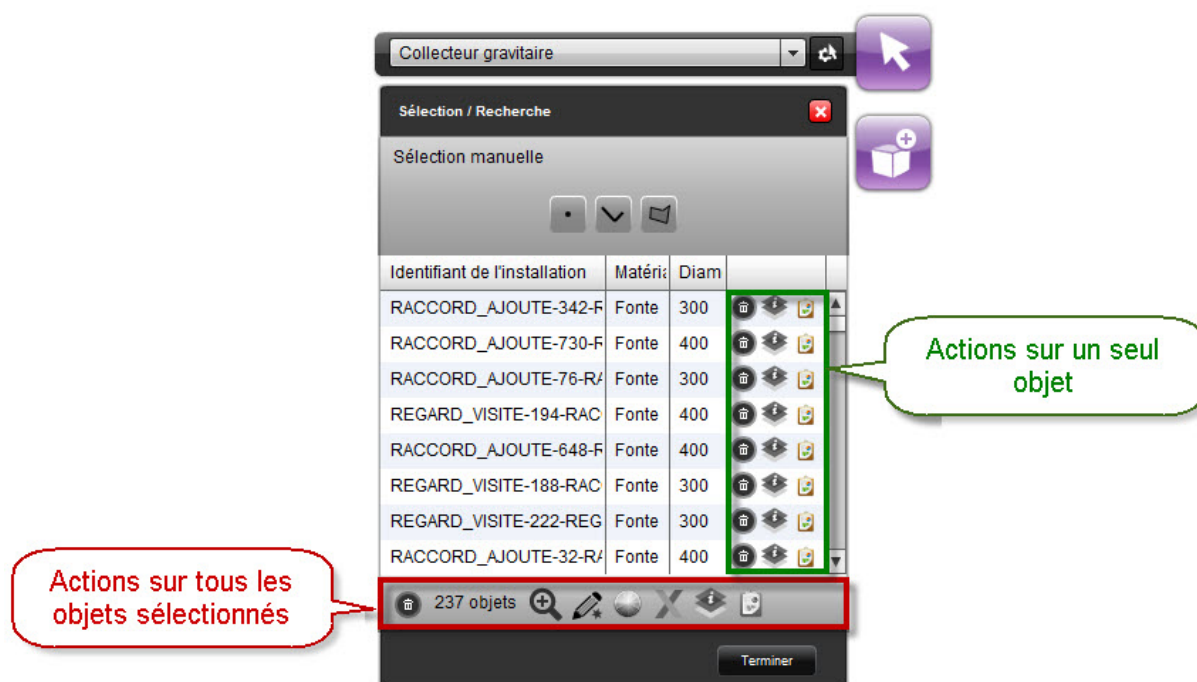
Collecteur gravitaire

Sélection / Recherche

Sélection manuelle

| Identifiant de l'installation | Matéria | Diam |
|---|---|---|
| RACCORD_AJOUTE-342-F | Fonte | 300 |
| RACCORD_AJOUTE-730-F | Fonte | 400 |
| RACCORD_AJOUTE-76-RA | Fonte | 300 |
| REGARD_VISITE-194-RAC | Fonte | 400 |
| RACCORD_AJOUTE-648-F | Fonte | 400 |
| REGARD_VISITE-188-RAC | Fonte | 300 |
| REGARD_VISITE-222-REG | Fonte | 300 |
| RACCORD_AJOUTE-32-RA | Fonte | 400 |

Actions sur un seul objet

Actions sur tous les objets sélectionnés

237 objets

Terminer